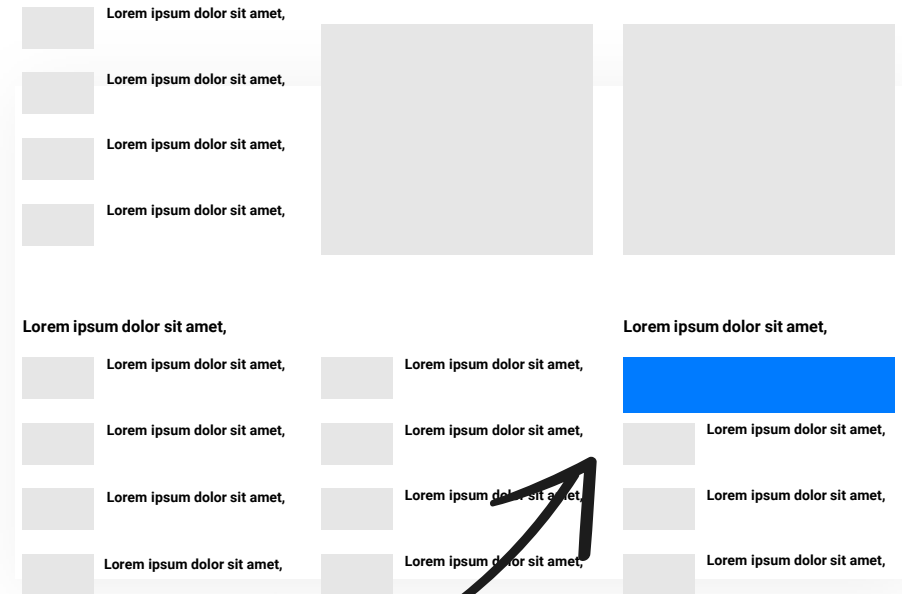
Lorem ipsum dolor sit amet,

Lorem ipsum dolor sit amet,

Lorem ipsum dolor sit amet,

Lorem ipsum dolor sit amet,

Lorem ipsum dolor sit amet,

Lorem ipsum dolor sit amet,

Lorem ipsum dolor sit amet,

Lorem ipsum dolor sit amet,

Lorem ipsum dolor sit amet,

Lorem ipsum dolor sit amet,

Lorem ipsum dolor sit amet,

Lorem ipsum dolor sit amet,

Lorem ipsum dolor sit amet,

Lorem ipsum dolor sit amet,

Lorem ipsum dolor sit amet,

Lorem ipsum dolor sit amet,

Lorem ipsum dolor sit amet,

Lorem ipsum dolor sit amet,